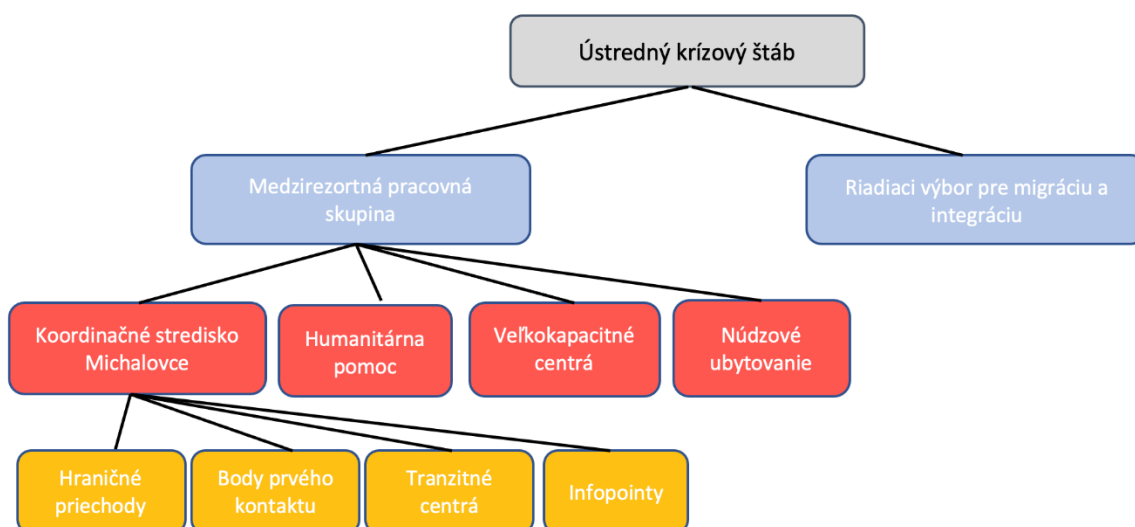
Ústredný krízový štáb

Medzirezortná pracovná skupina

Riadiaci výbor pre migráciu a integráciu

Koordinačné stredisko Michalovce

Humanitárna pomoc

Veľkokapacitné centrá

Núdzové ubytovanie

Hraničné priechody

Body prvého kontaktu

Tranzitné centrá

Infopointy